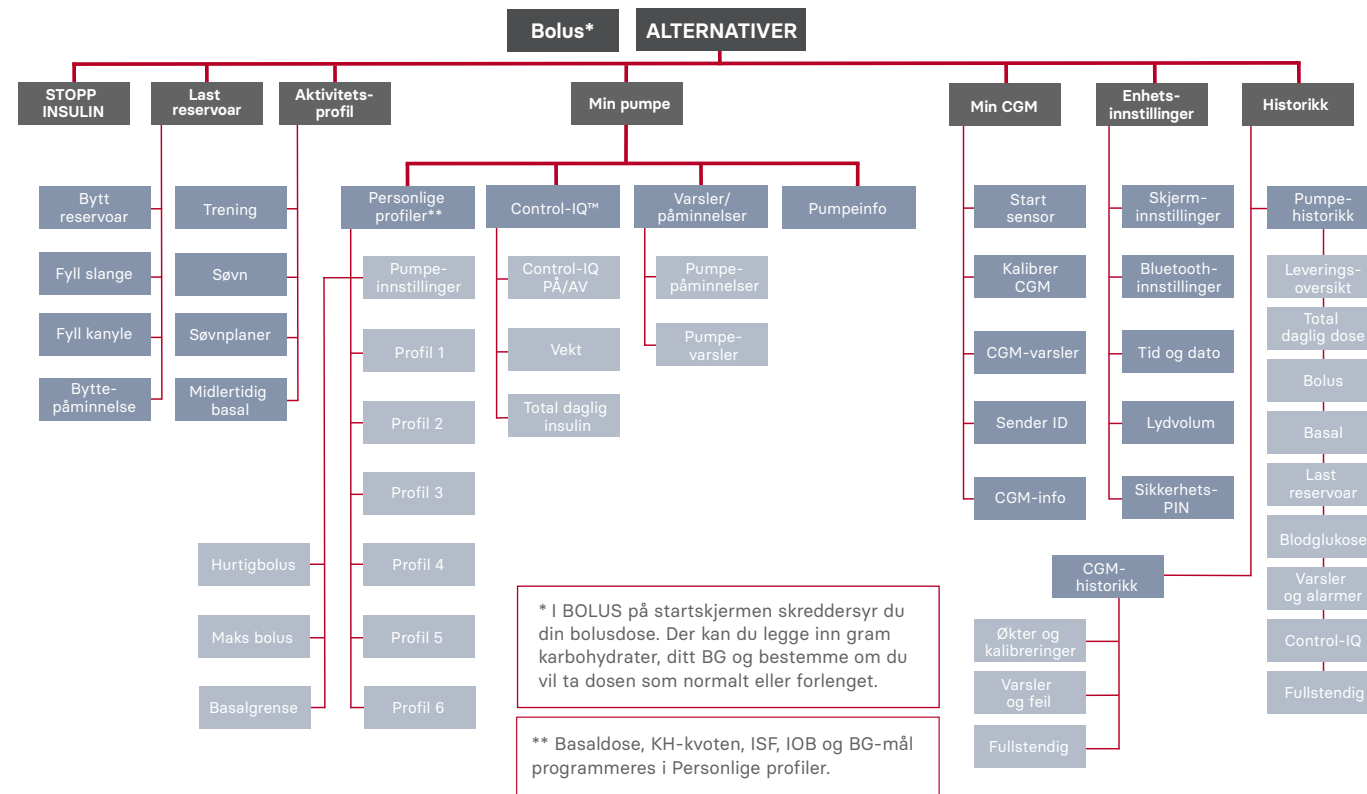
Bolus*

ALTERNATIVER

STOPP INSULIN

Bytt reservoar

Fyll slange

Fyll kanyle

Byttepåminnelse

Last reservoar

Aktivitetsprofil

Trening

Søvn

Søvnplaner

Midlertidig basal

Min pumpe

Personlige profiler**

Pumpeinnstillinger

Hurtigbolus

Maks bolus

Basalgrense

Profil 1

Profil 2

Profil 3

Profil 4

Profil 5

Profil 6

Control-IQ™

Control-IQ PÅ/AV

Vekt

Total daglig insulin

Varsler/påminnelser

Pumpepåminnelser

Pumpevarsler

Pumpeinfo

Min CGM

Start sensor

Kalibrer CGM

CGM-varsler

Sender ID

CGM-info

Enhetsinnstillinger

Skjerminnstillinger

Bluetoothinnstillinger

Tid og dato

Lydvolum

Sikkerhets-PIN

Historikk

Pumpehistorikk

Leveringsoversikt

Total daglig dose

Bolus

Basal

Last reservoar

Blodglukose

Varsler og alarmer

Control-IQ

Fullstendig

CGM-historikk

Økter og kalibreringer

Varsler og feil

Fullstendig

* I BOLUS på startskjermen skreddersyr du din bolusdose. Der kan du legge inn gram karbohydrater, ditt BG og bestemme om du vil ta dosen som normalt eller forlenget.

** Basaldose, KH-kvoten, ISF, IOB og BG-mål programmeres i Personlige profiler.